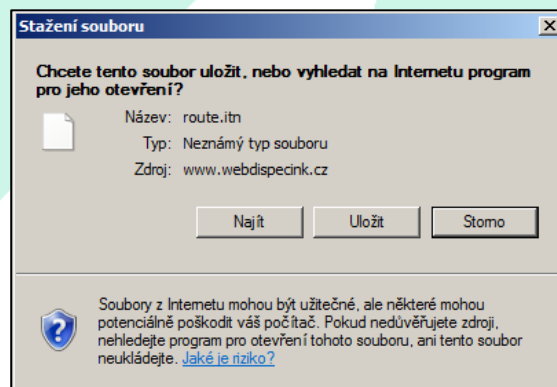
Stažení souboru

Chcete tento soubor uložit, nebo vyhledat na Internetu program pro jeho otevření?

Název: route.itn
Typ: Neznámý typ souboru
Zdroj: www.webdispecink.cz

Najít
Uložit
Storno

Soubory z Internetu mohou být užitečné, ale některé mohou potenciálně poškodit váš počítač. Pokud nedůvěřujete zdroji, nehledejte program pro otevření tohoto souboru, ani tento soubor neukládejte. Jaké je riziko?